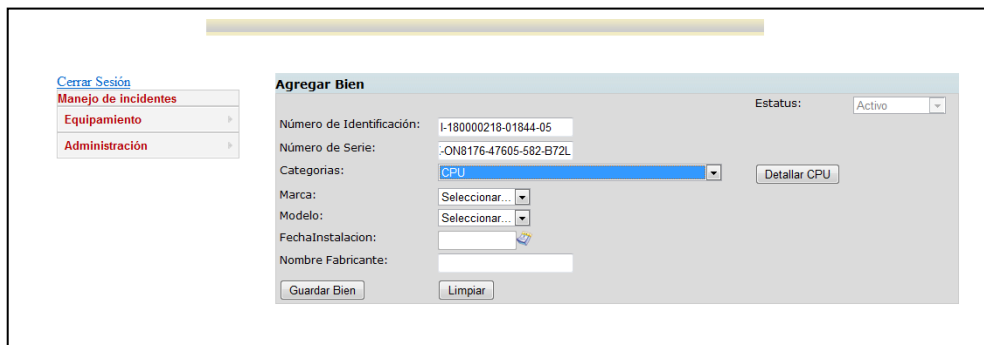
Cerrar Sesión
Manejo de incidentes
Equipamiento
Administración

Agregar Bien

Estatus: Activo

Número de Identificación: I-180000218-01844-05
Número de Serie: -ON8176-47605-582-B72L
Categorias: CPU
Detallar CPU
Marca: Seleccionar...
Modelo: Seleccionar...
FechaInstalacion:
Nombre Fabricante:

Guardar Bien
Limpiar